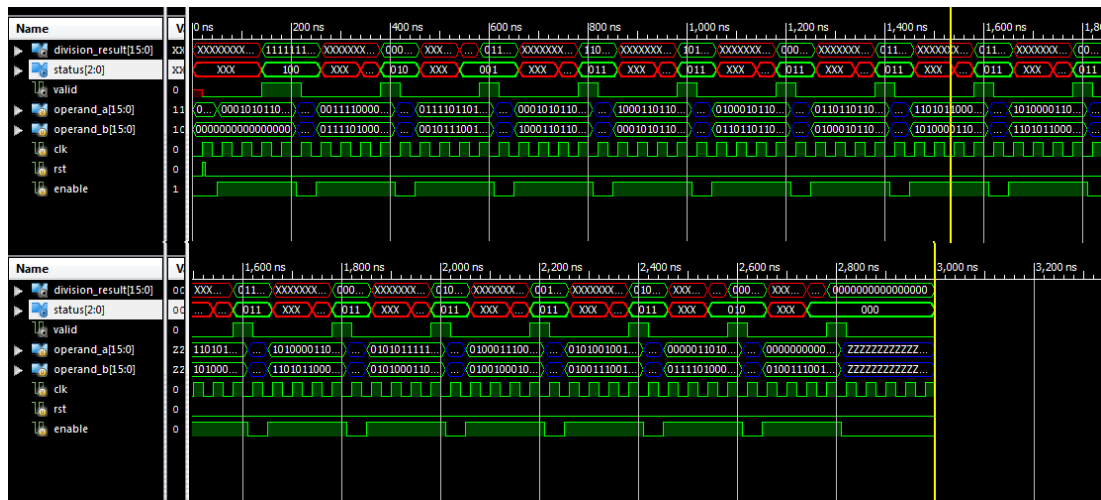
Name | V | 0 ns | 200 ns | 400 ns | 600 ns | 800 ns | 1,000 ns | 1,200 ns | 1,400 ns | 1,600 ns | 1,8

division_result[15:0] XX XXXXXXXX... 1111111... XXXXXXX... 000... XXX... 011... XXXXXXX... 110... XXXXXXX... 101... XXXXXXX... 000... XXXXXXX... 011... XXXXXX... 011... XXXXXXX... 00...
status[2:0] XX XXX 100 XXX ... 010 XXX 001 XXX ... 011 XXX ... 011 XXX ... 011 XXX ... 011 XXX ... 011 XXX ... 011
valid 0
operand_a[15:0] 11 0... 0001010110... ... 0011110000... ... 0111101101... ... 0001010110... ... 1000110110... ... 0100010110... ... 0110110110... ... 1101011000... ... 1010000110...
operand_b[15:0] 1C 0000000000000000 ... 0111101000... ... 0010111001... ... 1000110110... ... 0001010110... ... 0110110110... ... 0100010110... ... 1010000110... ... 1101011000...
clk 0
rst 0
enable 1

Name | V | 1,600 ns | 1,800 ns | 2,000 ns | 2,200 ns | 2,400 ns | 2,600 ns | 2,800 ns | 3,000 ns | 3,200 ns

division_result[15:0] 0C XXX... 011... XXXXXXX... 000... XXXXXXX... 010... XXXXXXX... 001... XXXXXXX... 010... XXX... 000... XXX... 0000000000000000
status[2:0] 0C ... 011 XXX ... 011 XXX ... 011 XXX ... 011 XXX ... 011 XXX 010 XXX 000
valid 0
operand_a[15:0] ZZ 110101... ... 1010000110... ... 0101011111... ... 0100011100... ... 0101001001... ... 0000011010... ... 0000000000... ZZZZZZZZZZZZ...
operand_b[15:0] ZZ 101000... ... 1101011000... ... 0101000110... ... 0100100010... ... 0100111001... ... 0111101000... ... 0100111001... ZZZZZZZZZZZZ...
clk 0
rst 0
enable 0